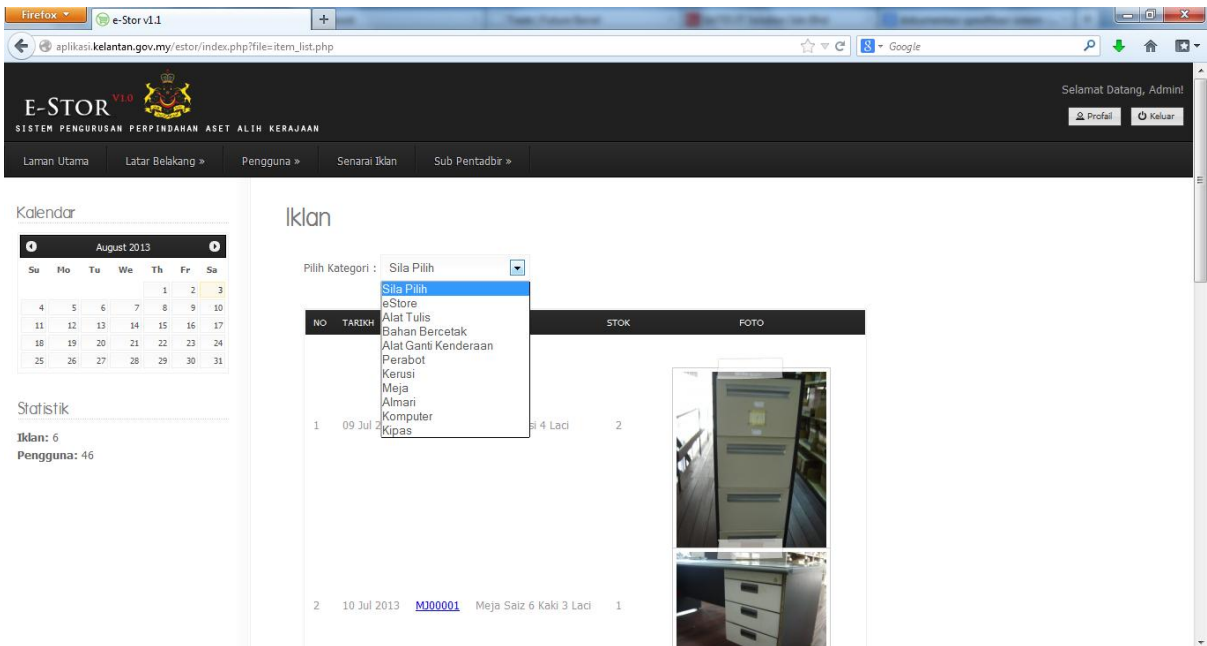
Firefox
e-Stor v1.1
+
aplikasi.kelantan.gov.my/estor/index.php?file=item_list.php
Google

E-STOR V1.0
SISTEM PENGURUSAN PERPINDAHAN ASET ALIH KERAJAAN

Selamat Datang, Admin!
Profail
Keluar

Laman Utama
Latar Belakang »
Pengguna »
Senarai Iklan
Sub Pentadbir »

Kalendar

August 2013

| Su | Mo | Tu | We | Th | Fr | Sa |
|---|---|---|---|---|---|---|
| | | | | 1 | 2 | 3 |
| 4 | 5 | 6 | 7 | 8 | 9 | 10 |
| 11 | 12 | 13 | 14 | 15 | 16 | 17 |
| 18 | 19 | 20 | 21 | 22 | 23 | 24 |
| 25 | 26 | 27 | 28 | 29 | 30 | 31 |

Statistik

Iklan: 6
Pengguna: 46

Iklan

Pilih Kategori : Sila Pilih

Sila Pilih
eStore
Alat Tulis
Bahan Bercetak
Alat Ganti Kenderaan
Perabot
Kerusi
Meja
Almari
Komputer
Kipas

| NO | TARIKH | | | STOK | FOTO |
|---|---|---|---|---|---|
| 1 | 09 Jul 2 | | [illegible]i 4 Laci | 2 | |
| 2 | 10 Jul 2013 | MJ00001 | Meja Saiz 6 Kaki 3 Laci | 1 | |